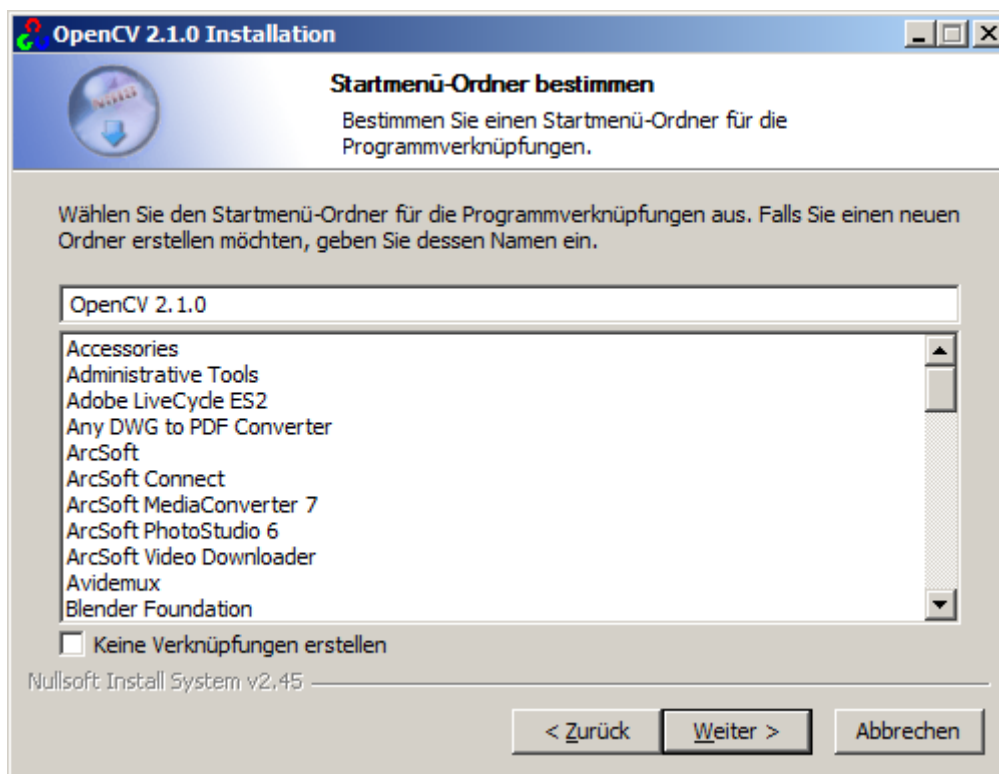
OpenCV 2.1.0 Installation

Startmenü-Ordner bestimmen

Bestimmen Sie einen Startmenü-Ordner für die Programmverknüpfungen.

Wählen Sie den Startmenü-Ordner für die Programmverknüpfungen aus. Falls Sie einen neuen Ordner erstellen möchten, geben Sie dessen Namen ein.

OpenCV 2.1.0

Accessories
Administrative Tools
Adobe LiveCycle ES2
Any DWG to PDF Converter
ArcSoft
ArcSoft Connect
ArcSoft MediaConverter 7
ArcSoft PhotoStudio 6
ArcSoft Video Downloader
Avidemux
Blender Foundation

Keine Verknüpfungen erstellen

Nullsoft Install System v2.45

< Zurück
Weiter >
Abbrechen